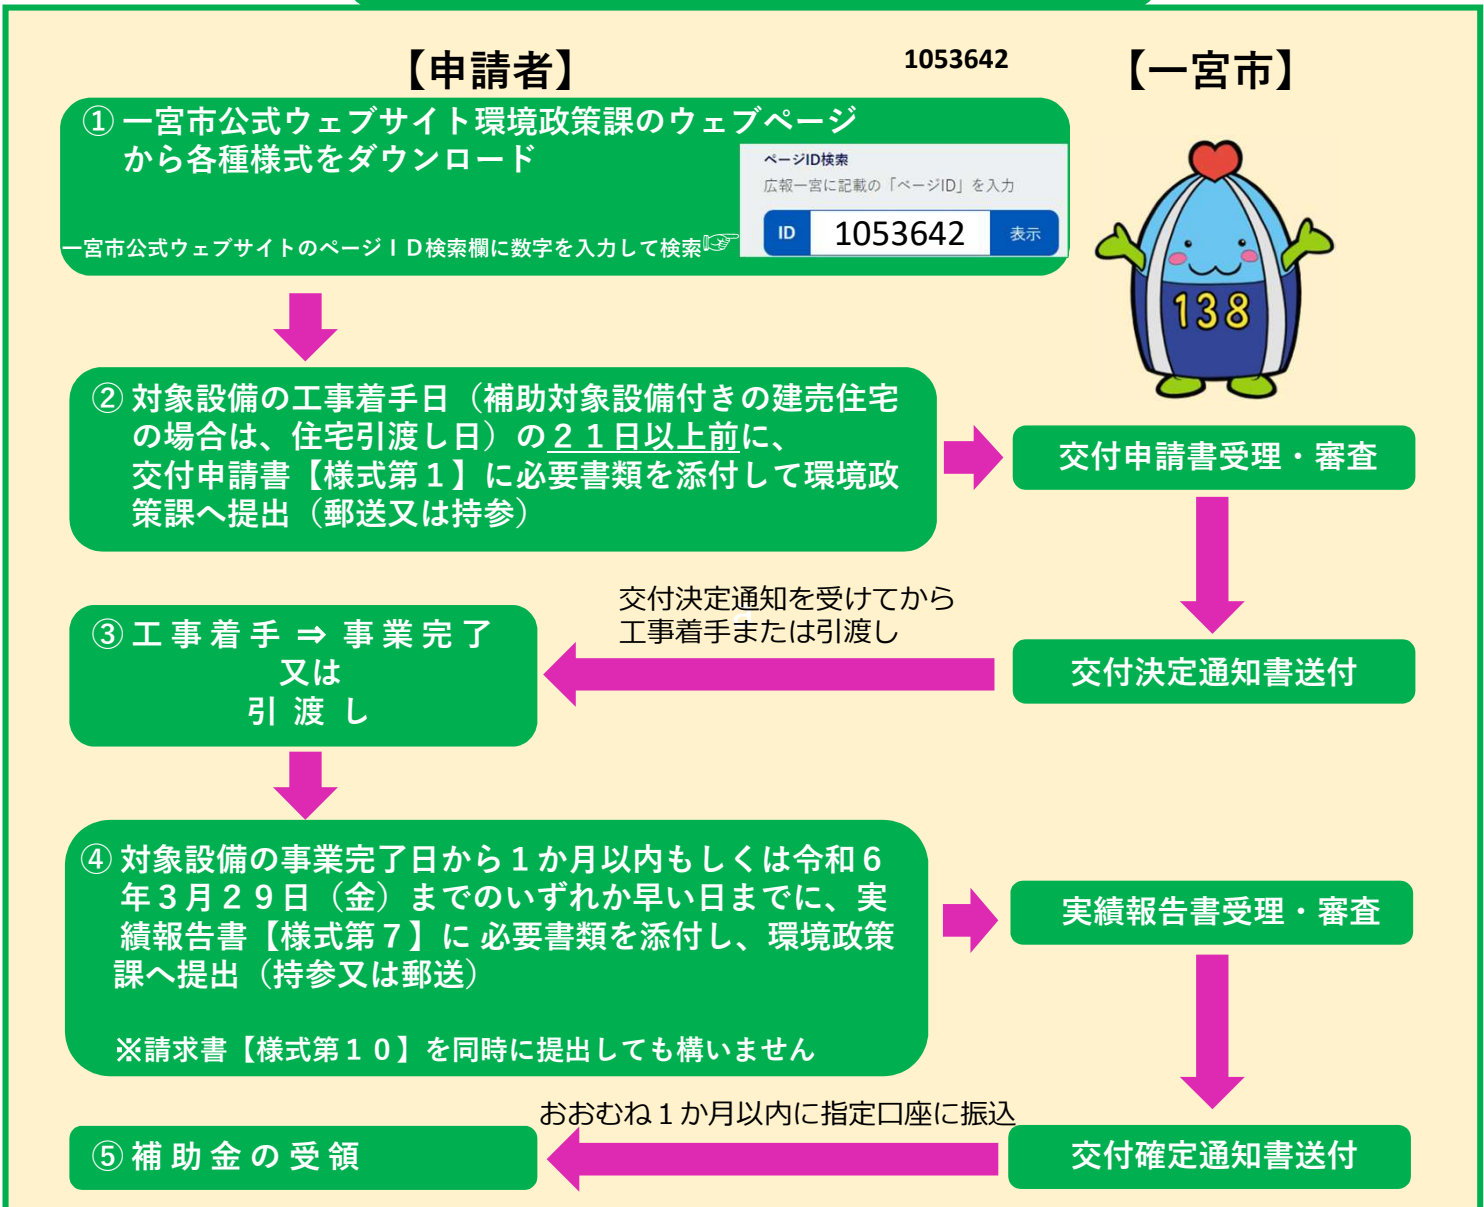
【申請者】

1053642

【一宮市】

①一宮市公式ウェブサイト環境政策課のウェブページから各種様式をダウンロード

一宮市公式ウェブサイトのページＩＤ検索欄に数字を入力して検索☞

ページID検索
広報一宮に記載の「ページID」を入力
ID 1053642 表示

138

②対象設備の工事着手日（補助対象設備付きの建売住宅の場合は、住宅引渡し日）の２１日以上前に、交付申請書【様式第１】に必要書類を添付して環境政策課へ提出（郵送又は持参）

交付申請書受理・審査

交付決定通知を受けてから工事着手または引渡し

③工事着手 ⇒ 事業完了
又は
引渡し

交付決定通知書送付

④対象設備の事業完了日から１か月以内もしくは令和６年３月２９日（金）までのいずれか早い日までに、実績報告書【様式第７】に必要書類を添付し、環境政策課へ提出（持参又は郵送）

※請求書【様式第１０】を同時に提出しても構いません

実績報告書受理・審査

おおむね１か月以内に指定口座に振込

⑤補助金の受領

交付確定通知書送付